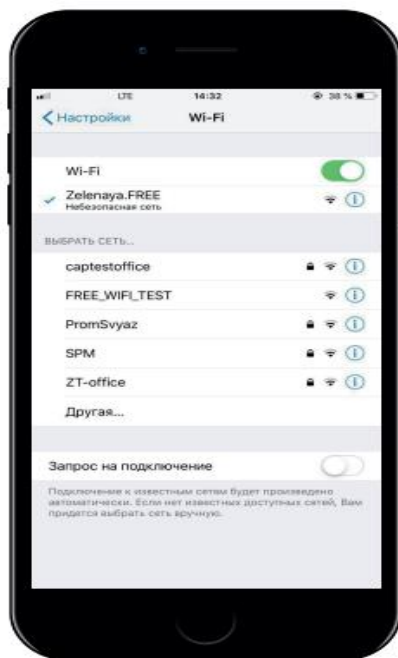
LTE 14:32 38 %

Настройки Wi-Fi

Wi-Fi

Zelenaya.FREE
Небезопасная сеть

ВЫБРАТЬ СЕТЬ...

captestoffice

FREE_WIFI_TEST

PromSvyaz

SPM

ZT-office

Другая...

Запрос на подключение

Подключение к известным сетям будет произведено автоматически. Если нет известных доступных сетей, Вам придется выбрать сеть вручную.